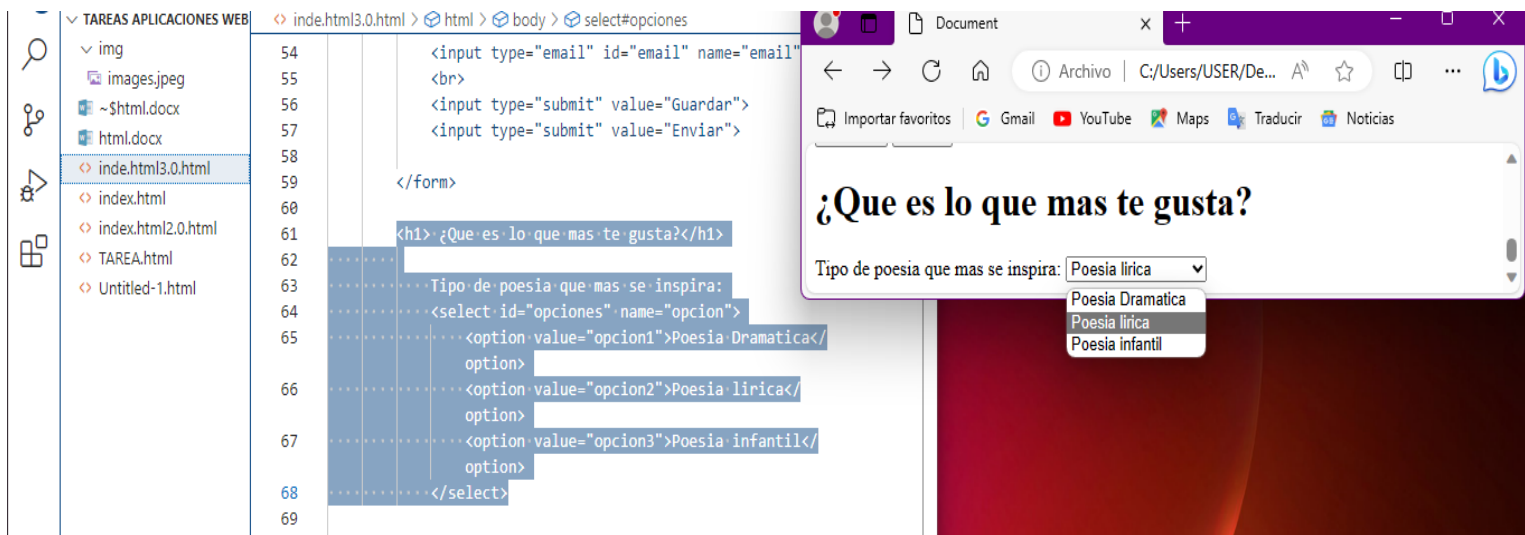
TAREAS APLICACIONES WEB
img
images.jpeg
~$html.docx
html.docx
inde.html3.0.html
index.html
index.html2.0.html
TAREA.html
Untitled-1.html

inde.html3.0.html > html > body > select#opciones

54 <input type="email" id="email" name="email"
55 <br>
56 <input type="submit" value="Guardar">
57 <input type="submit" value="Enviar">
58
59 </form>
60
61 <h1> ¿Que es lo que mas te gusta?</h1>
62
63 Tipo de poesia que mas se inspira:
64 <select id="opciones" name="opcion">
65 <option value="opcion1">Poesia Dramatica</option>
66 <option value="opcion2">Poesia lirica</option>
67 <option value="opcion3">Poesia infantil</option>
68 </select>
69

Document

Archivo | C:/Users/USER/De...

Importar favoritos | Gmail | YouTube | Maps | Traducir | Noticias

¿Que es lo que mas te gusta?

Tipo de poesia que mas se inspira: Poesia lirica

Poesia Dramatica
Poesia lirica
Poesia infantil